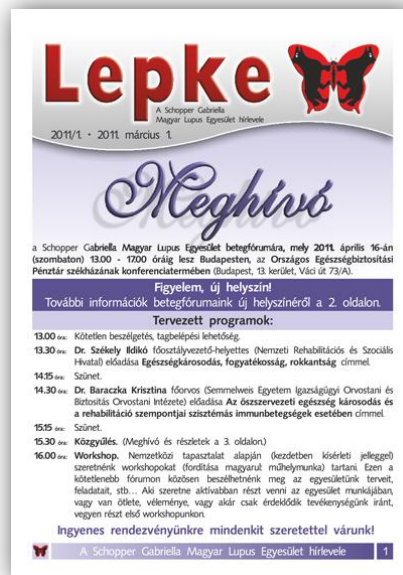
Lepke

A Schopper Gabriella Magyar Lupus Egyesület hírlevele

2011/1. • 2011. március 1.

Meghívó

a Schopper Gabriella Magyar Lupus Egyesület betegfórumára, mely 2011. április 16-án (szombaton) 13.00 - 17.00 óráig lesz Budapesten, az Országos Egészségbiztosítási Pénztár székházának konferenciatermében (Budapest, 13. kerület, Váci út 73/A).

Figyelem, új helyszín!
További információk betegfórumaink új helyszínéről a 2. oldalon.

Tervezett programok:

13.00 óra: Kötetlen beszélgetés, tagbelépési lehetőség.

13.30 óra: Dr. Székely Ildikó főosztályvezető-helyettes (Nemzeti Rehabilitációs és Szociális Hivatal) előadása Egészségkárosodás, fogyatékosság, rokkantság címmel.

14.15 óra: Szünet.

14.30 óra: Dr. Baraczka Krisztina főorvos (Semmelweis Egyetem Igazságügyi Orvostani és Biztosítás Orvostani Intézete) előadása Az összszervezeti egészség károsodás és a rehabilitáció szempontjai szisztémás immunbetegségek esetében címmel.

15.15 óra: Szünet.

15.30 óra: Közgyűlés. (Meghívó és részletek a 3. oldalon.)

16.00 óra: Workshop. Nemzetközi tapasztalat alapján (kezdetben kísérleti jelleggel) szeretnénk workshopokat (fordítása magyarul: műhelymunka) tartani. Ezen a kötetlenebb fórumon közösen beszélhetnénk meg az egyesületünk terveit, feladatait, stb... Aki szeretne aktívabban részt venni az egyesület munkájában, vagy van ötlete, véleménye, vagy akár csak érdeklődik tevékenységünk iránt, vegyen részt első workshopunkon.

Ingyenes rendezvényünkre mindenkit szeretettel várunk!

A Schopper Gabriella Magyar Lupus Egyesület hírlevele 1